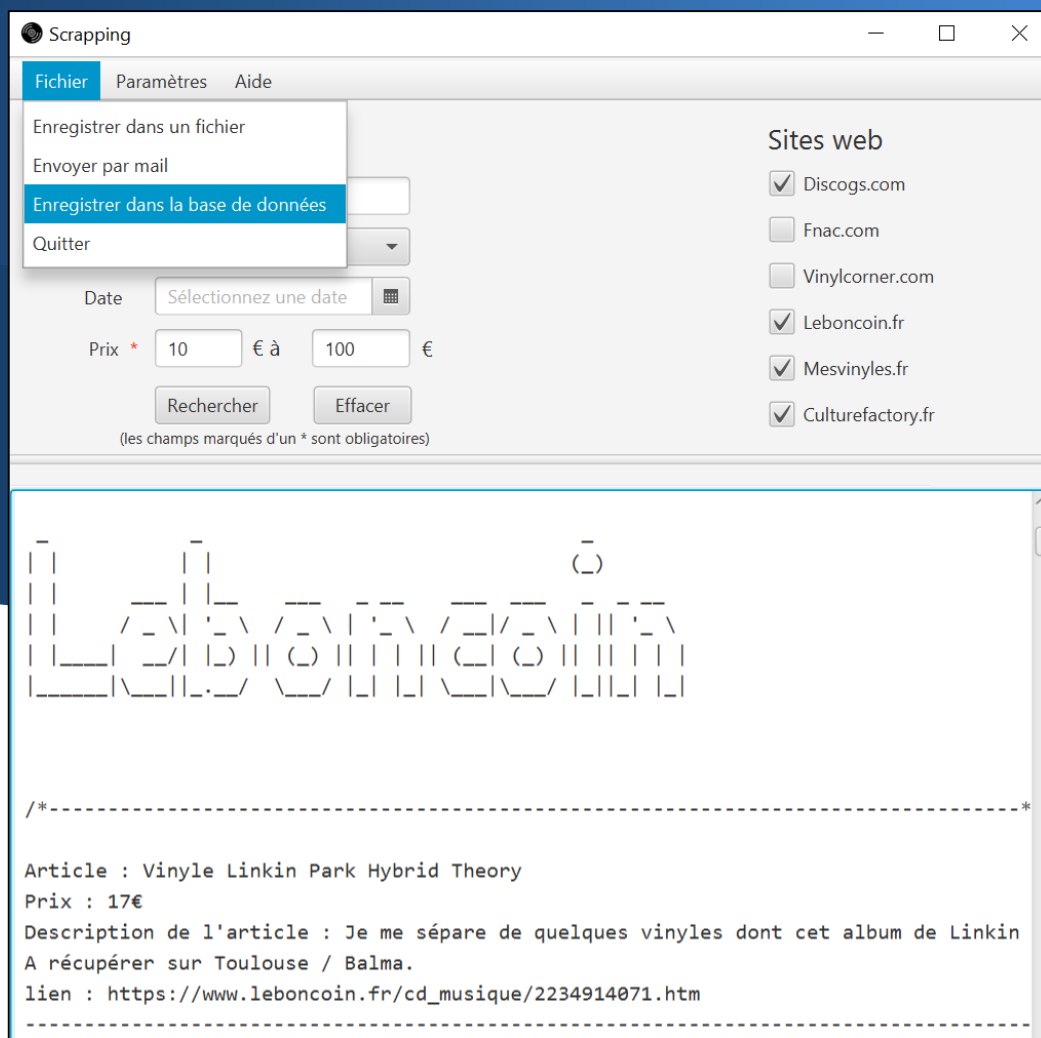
Scrapping

Fichier Paramètres Aide

Enregistrer dans un fichier
Envoyer par mail
Enregistrer dans la base de données
Quitter

Date Sélectionnez une date

Prix * 10 € à 100 €

Rechercher Effacer

(les champs marqués d'un * sont obligatoires)

Sites web
Discogs.com
Fnac.com
Vinylcorner.com
Leboncoin.fr
Mesvinyles.fr
Culturefactory.fr

/*--------------------------------------------------------------------------*

Article : Vinyle Linkin Park Hybrid Theory
Prix : 17€
Description de l'article : Je me sépare de quelques vinyles dont cet album de Linkin
A récupérer sur Toulouse / Balma.
lien : https://www.leboncoin.fr/cd_musique/2234914071.htm
--------------------------------------------------------------------------